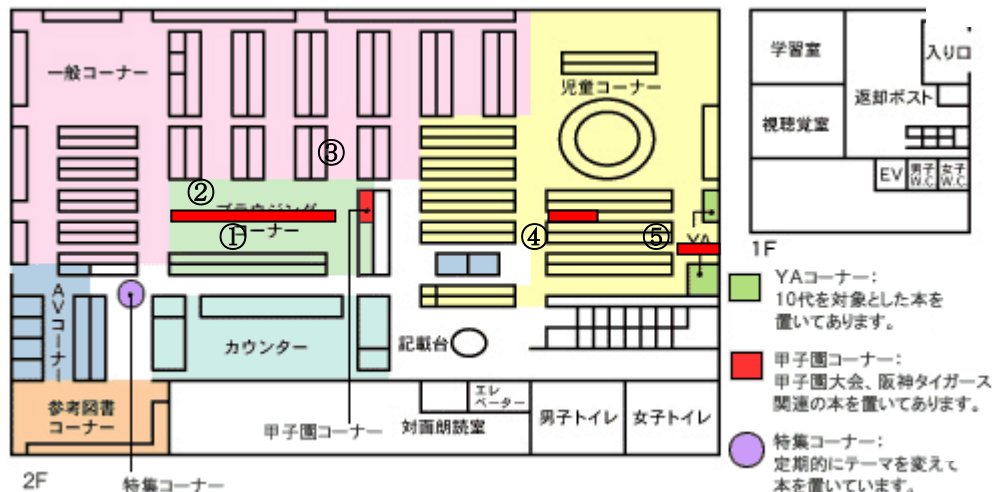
一般コーナー

児童コーナー

③

②

ブラウジング
コーナー

①

④

⑤

YA

AVコーナー

カウンター

記載台

参考図書コーナー

エレベーター

甲子園コーナー

対面朗読室

男子トイレ

女子トイレ

2F

特集コーナー

学習室

入り口

返却ポスト

視聴覚室

EV

男子W.C.

女子W.C.

1F

YAコーナー：
10代を対象とした本を置いてあります。

甲子園コーナー：
甲子園大会、阪神タイガース関連の本を置いてあります。

特集コーナー：
定期的にテーマを変えて本を置いています。